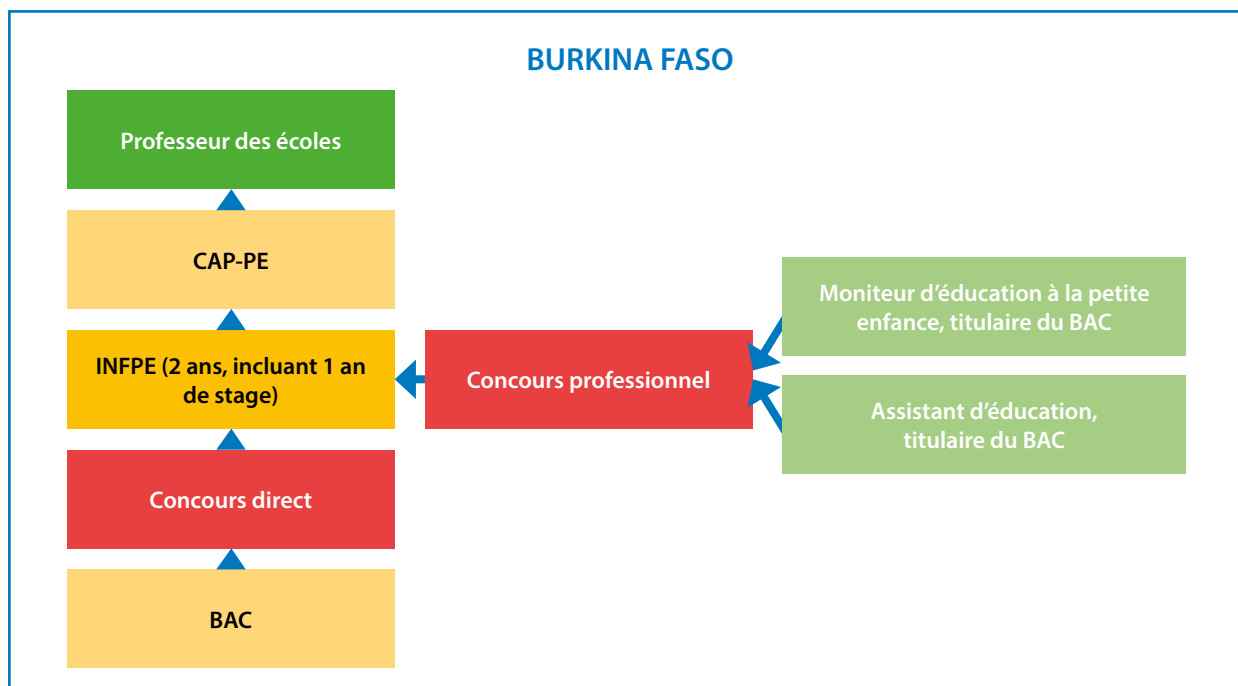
BURKINA FASO

Professeur des écoles

CAP-PE

INFPE (2 ans, incluant 1 an de stage)

Concours direct

BAC

Concours professionnel

Moniteur d'éducation à la petite enfance, titulaire du BAC

Assistant d'éducation, titulaire du BAC